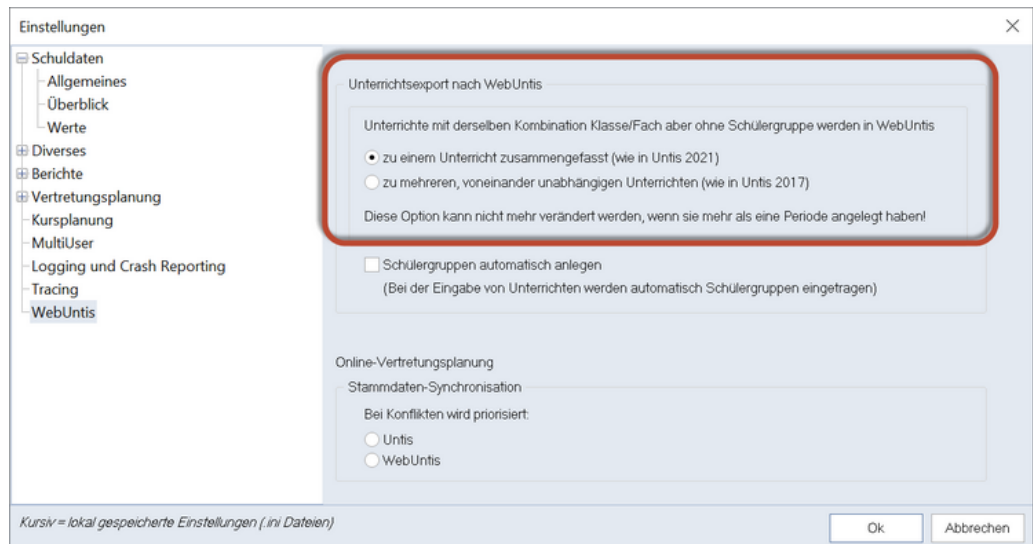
Einstellungen

Schuldaten
Allgemeines
Überblick
Werte
Diverses
Berichte
Vertretungsplanung
Kursplanung
MultiUser
Logging und Crash Reporting
Tracing
WebUntis

Unterrichtsexport nach WebUntis

Unterrichte mit derselben Kombination Klasse/Fach aber ohne Schülergruppe werden in WebUntis

zu einem Unterricht zusammengefasst (wie in Untis 2021)
zu mehreren, voneinander unabhängigen Unterrichten (wie in Untis 2017)

Diese Option kann nicht mehr verändert werden, wenn sie mehr als eine Periode angelegt haben!

Schülergruppen automatisch anlegen
(Bei der Eingabe von Unterrichten werden automatisch Schülergruppen eingetragen)

Online-Vertretungsplanung
Stammdaten-Synchronisation
Bei Konflikten wird priorisiert:
Untis
WebUntis

Kursiv = lokal gespeicherte Einstellungen (.ini Dateien)

Ok
Abbrechen